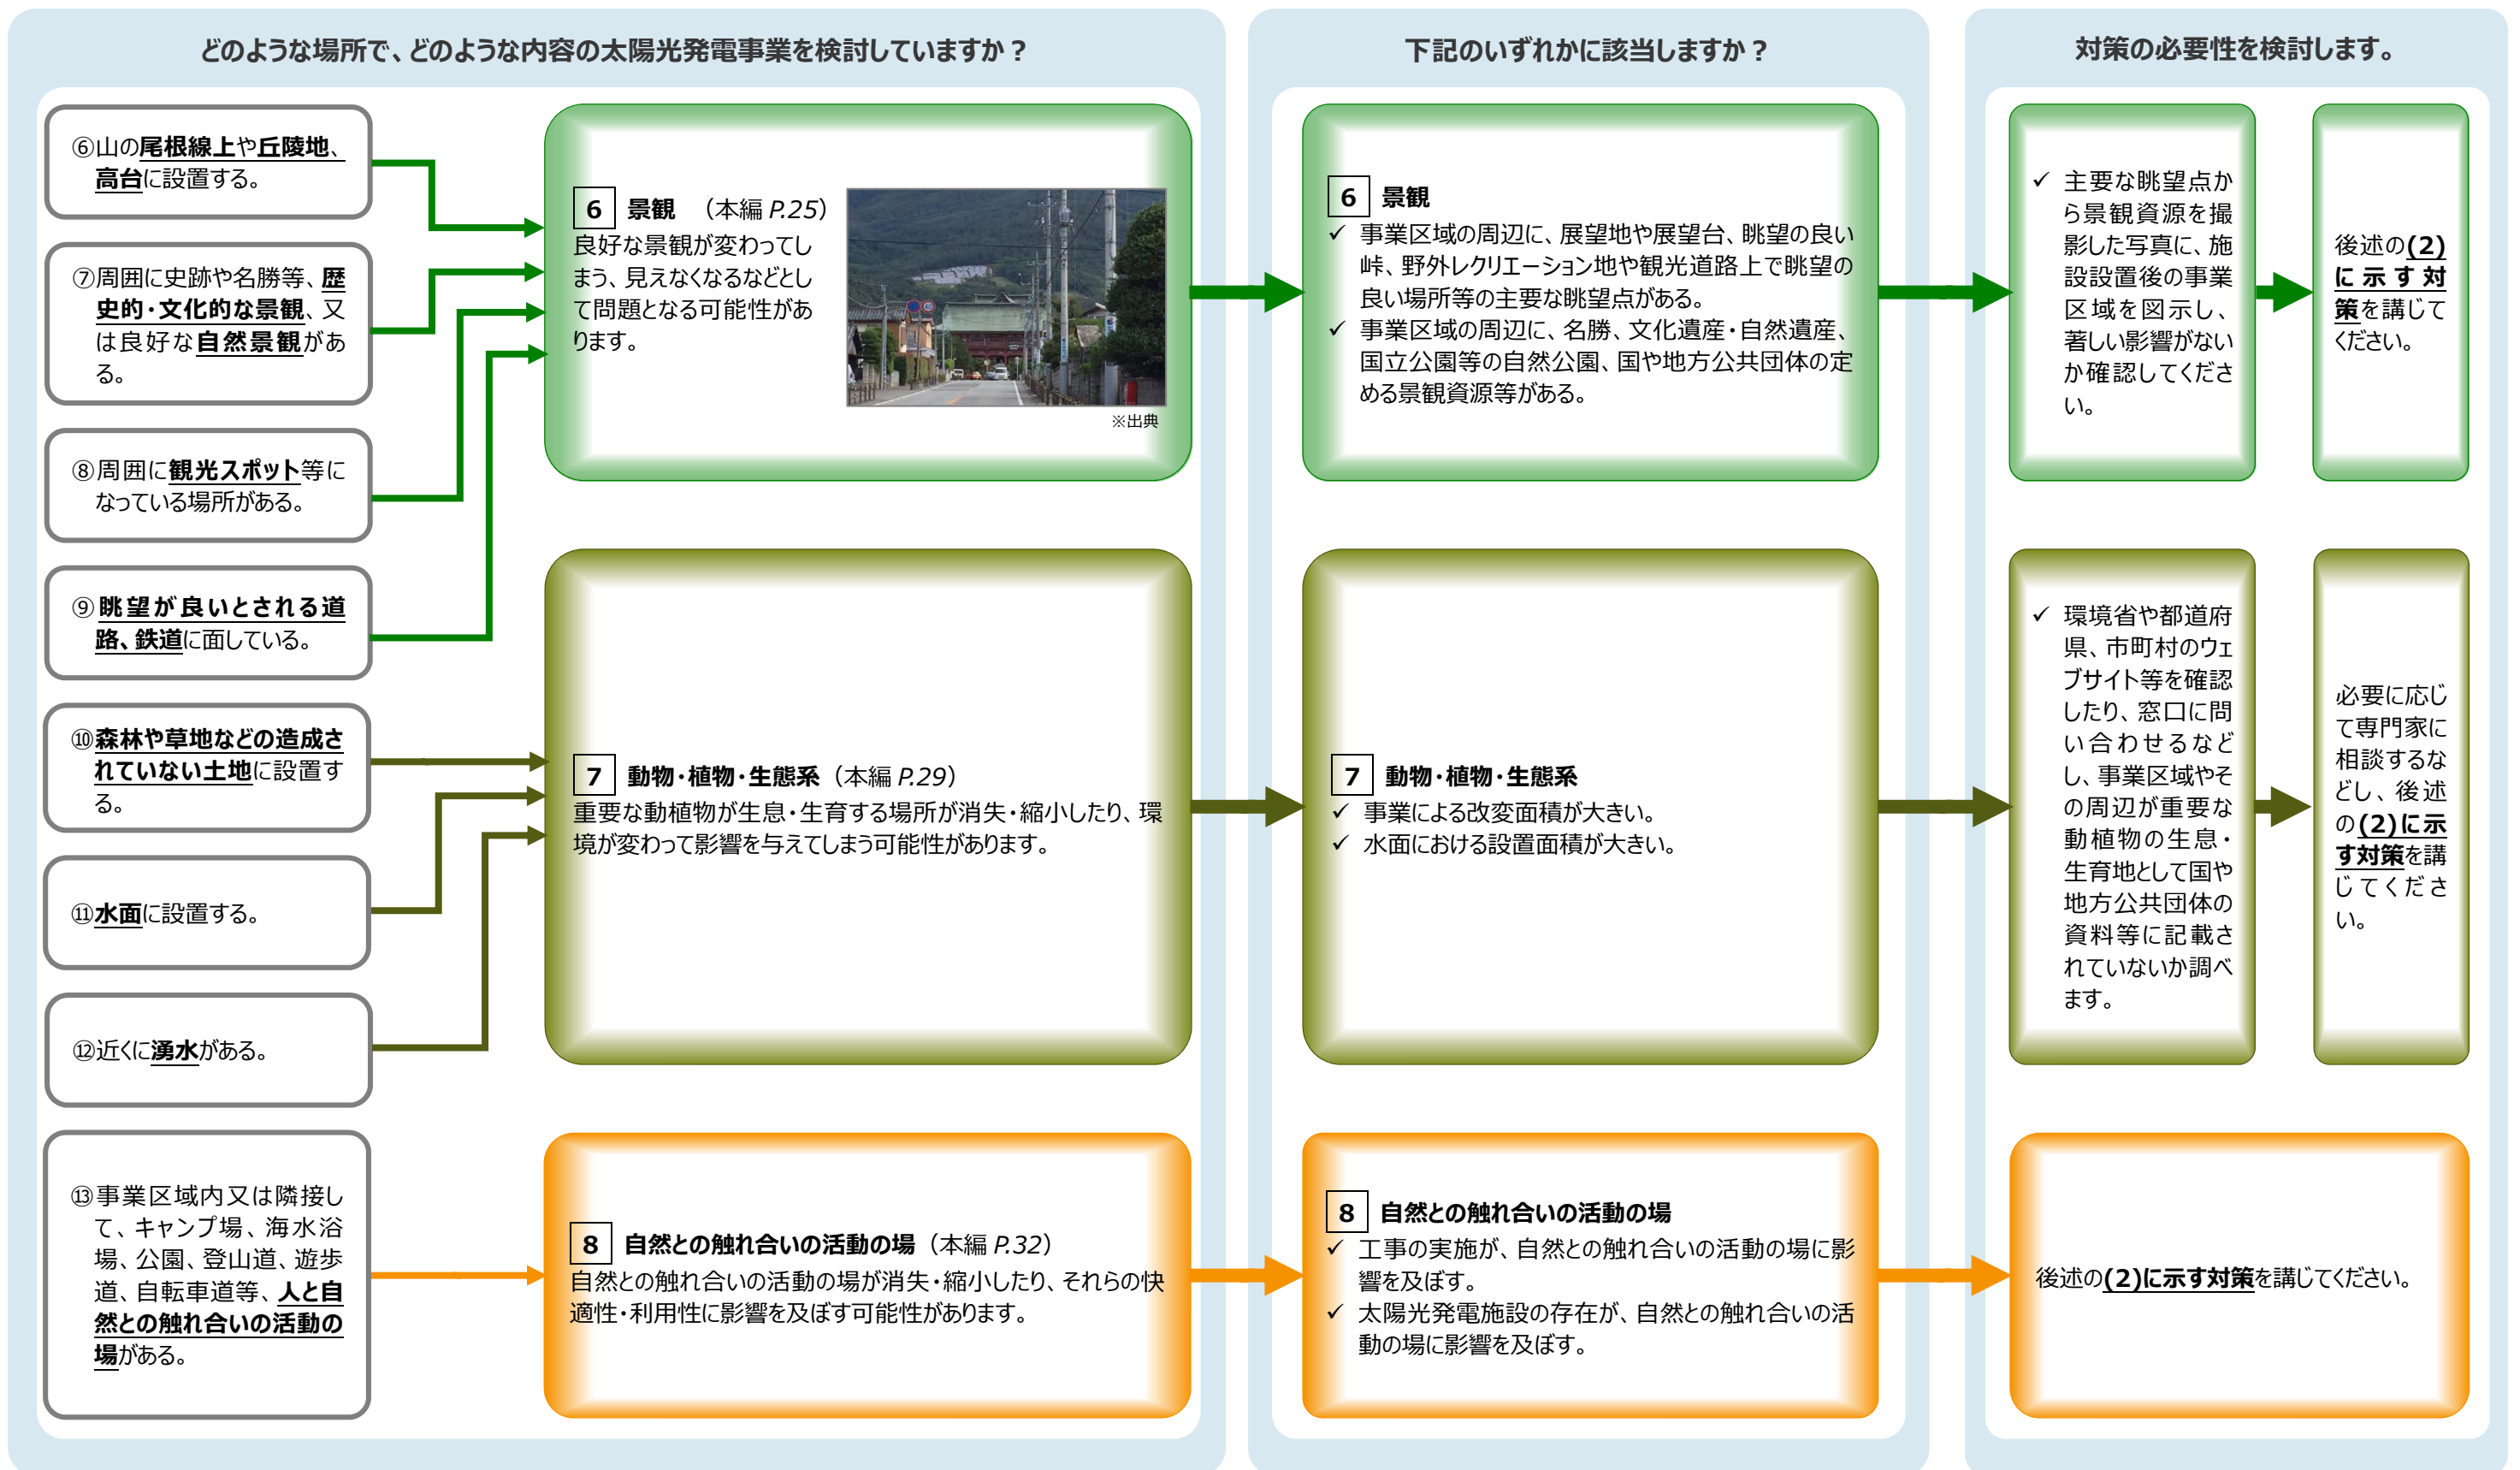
どのような場所で、どのような内容の太陽光発電事業を検討していますか？

⑥山の尾根線上や丘陵地、高台に設置する。

⑦周囲に史跡や名勝等、歴史的・文化的な景観、又は良好な自然景観がある。

⑧周囲に観光スポット等になっている場所がある。

⑨眺望が良いとされる道路、鉄道に面している。

⑩森林や草地などの造成されていない土地に設置する。

⑪水面に設置する。

⑫近くに湧水がある。

⑬事業区域内又は隣接して、キャンプ場、海水浴場、公園、登山道、遊歩道、自転車道等、人と自然との触れ合いの活動の場がある。

6 景観 （本編 P.25）
良好な景観が変わってしまう、見えなくなるなどとして問題となる可能性があります。

※出典

7 動物・植物・生態系（本編 P.29）
重要な動植物が生息・生育する場所が消失・縮小したり、環境が変わって影響を与えてしまう可能性があります。

8 自然との触れ合いの活動の場（本編 P.32）
自然との触れ合いの活動の場が消失・縮小したり、それらの快適性・利用性に影響を及ぼす可能性があります。

下記のいずれかに該当しますか？

6 景観
✓ 事業区域の周辺に、展望地や展望台、眺望の良い峠、野外レクリエーション地や観光道路上で眺望の良い場所等の主要な眺望点がある。
✓ 事業区域の周辺に、名勝、文化遺産・自然遺産、国立公園等の自然公園、国や地方公共団体の定める景観資源等がある。

7 動物・植物・生態系
✓ 事業による改変面積が大きい。
✓ 水面における設置面積が大きい。

8 自然との触れ合いの活動の場
✓ 工事の実施が、自然との触れ合いの活動の場に影響を及ぼす。
✓ 太陽光発電施設の存在が、自然との触れ合いの活動の場に影響を及ぼす。

対策の必要性を検討します。

✓ 主要な眺望点から景観資源を撮影した写真に、施設設置後の事業区域を図示し、著しい影響がないか確認してください。

後述の(2)に示す対策を講じてください。

✓ 環境省や都道府県、市町村のウェブサイト等を確認したり、窓口に問い合わせるなどし、事業区域やその周辺が重要な動植物の生息・生育地として国や地方公共団体の資料等に記載されていないか調べます。

必要に応じて専門家に相談するなどし、後述の(2)に示す対策を講じてください。

後述の(2)に示す対策を講じてください。